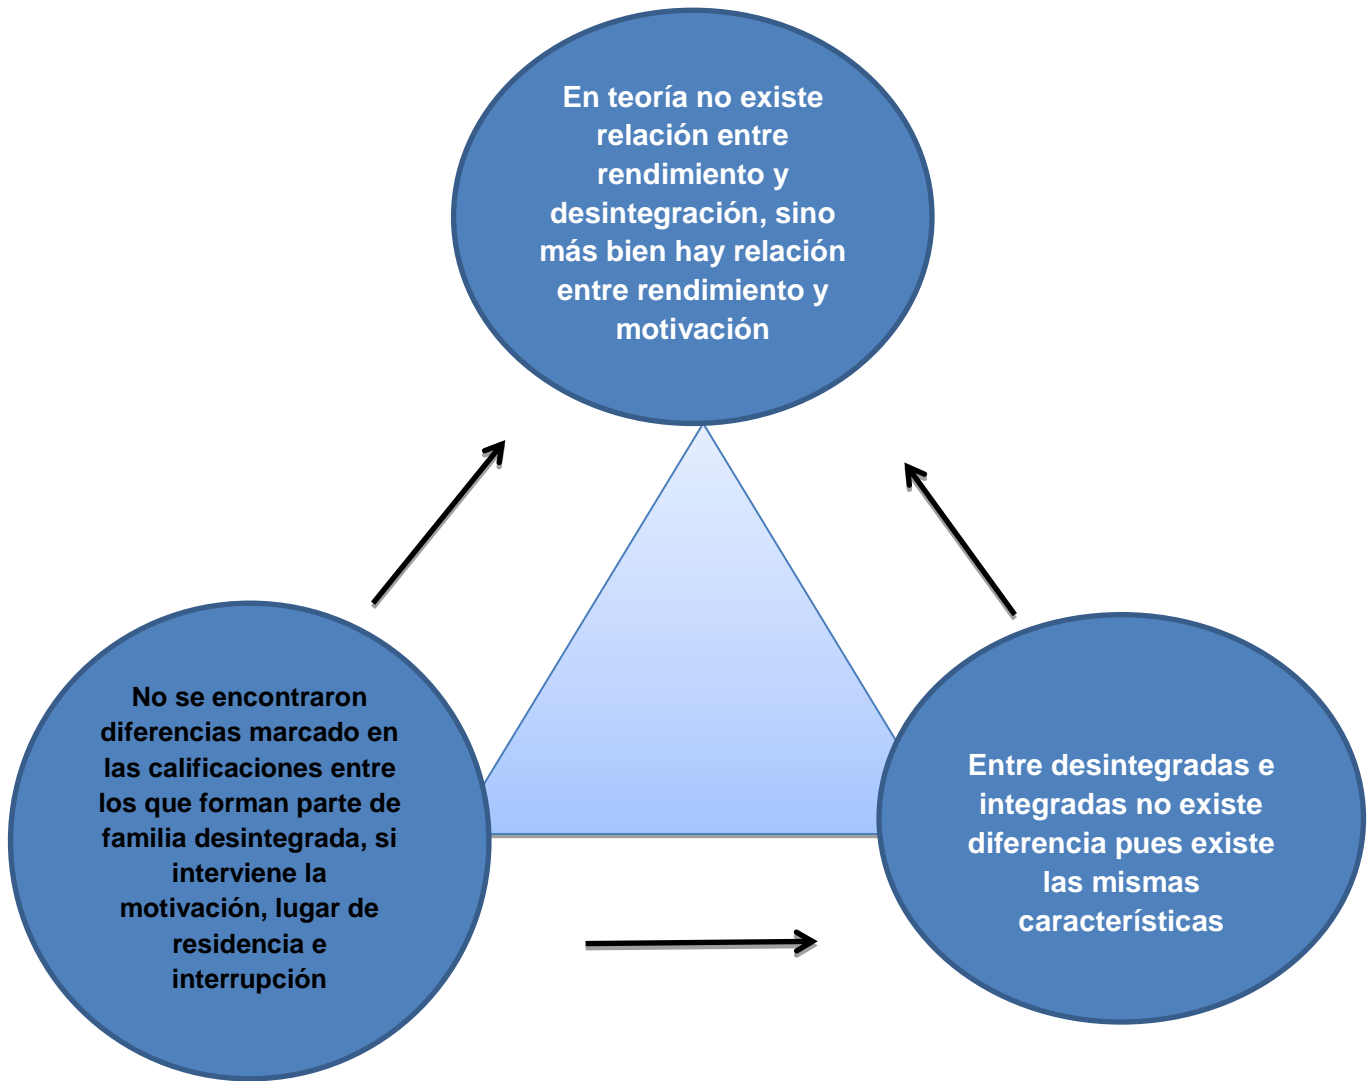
En teoría no existe relación entre rendimiento y desintegración, sino más bien hay relación entre rendimiento y motivación

No se encontraron diferencias marcado en las calificaciones entre los que forman parte de familia desintegrada, si interviene la motivación, lugar de residencia e interrupción

Entre desintegradas e integradas no existe diferencia pues existe las mismas características